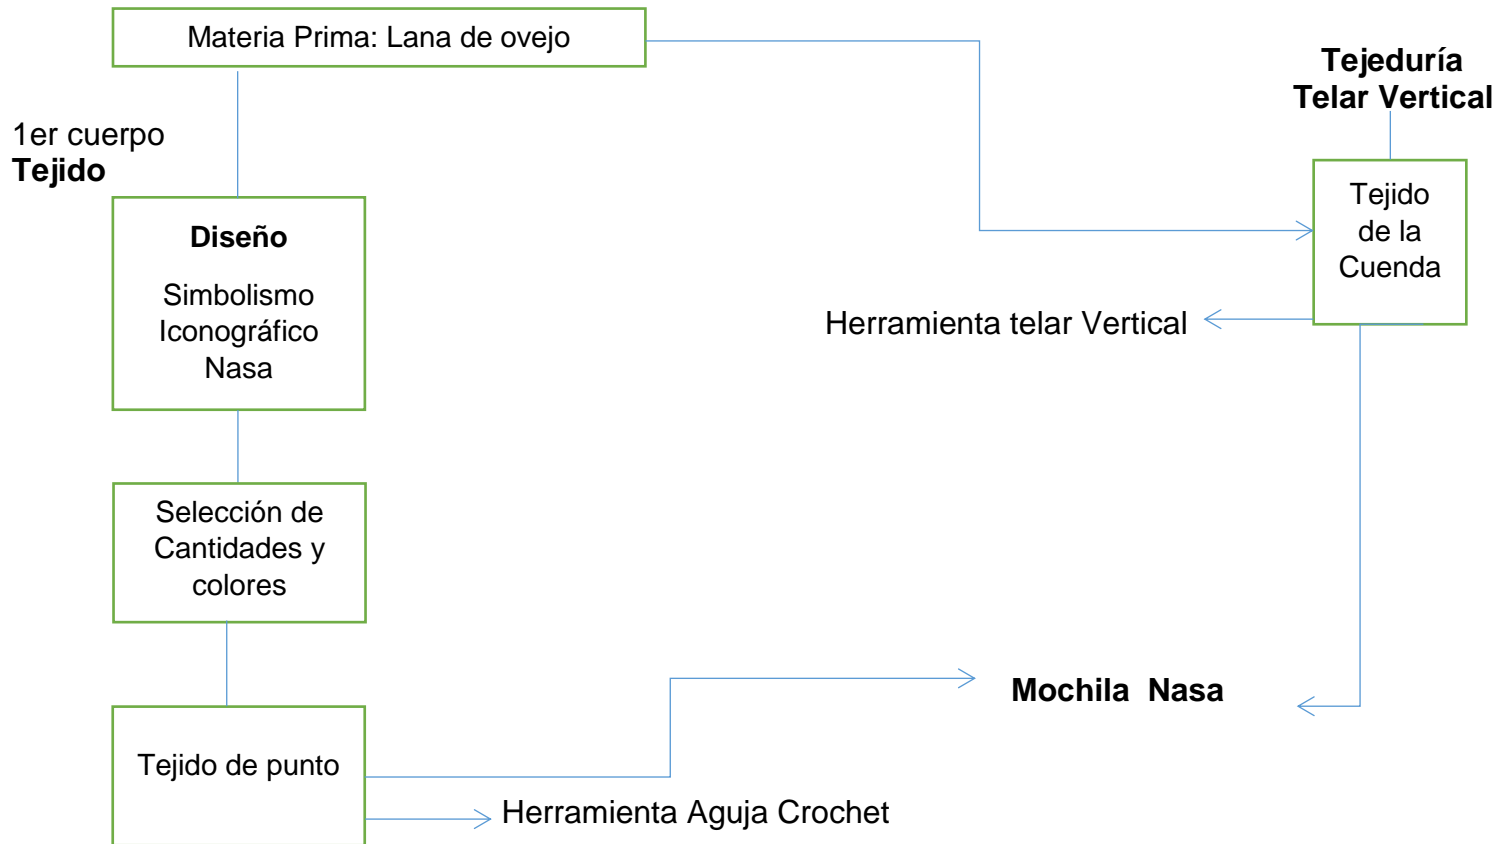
Materia Prima: Lana de ovejo

Tejeduría
Telar Vertical

1er cuerpo
Tejido

Diseño

Simbolismo
Iconográfico
Nasa

Tejido
de la
Cuenda

Herramienta telar Vertical

Selección de
Cantidades y
colores

Mochila Nasa

Tejido de punto

Herramienta Aguja Crochet